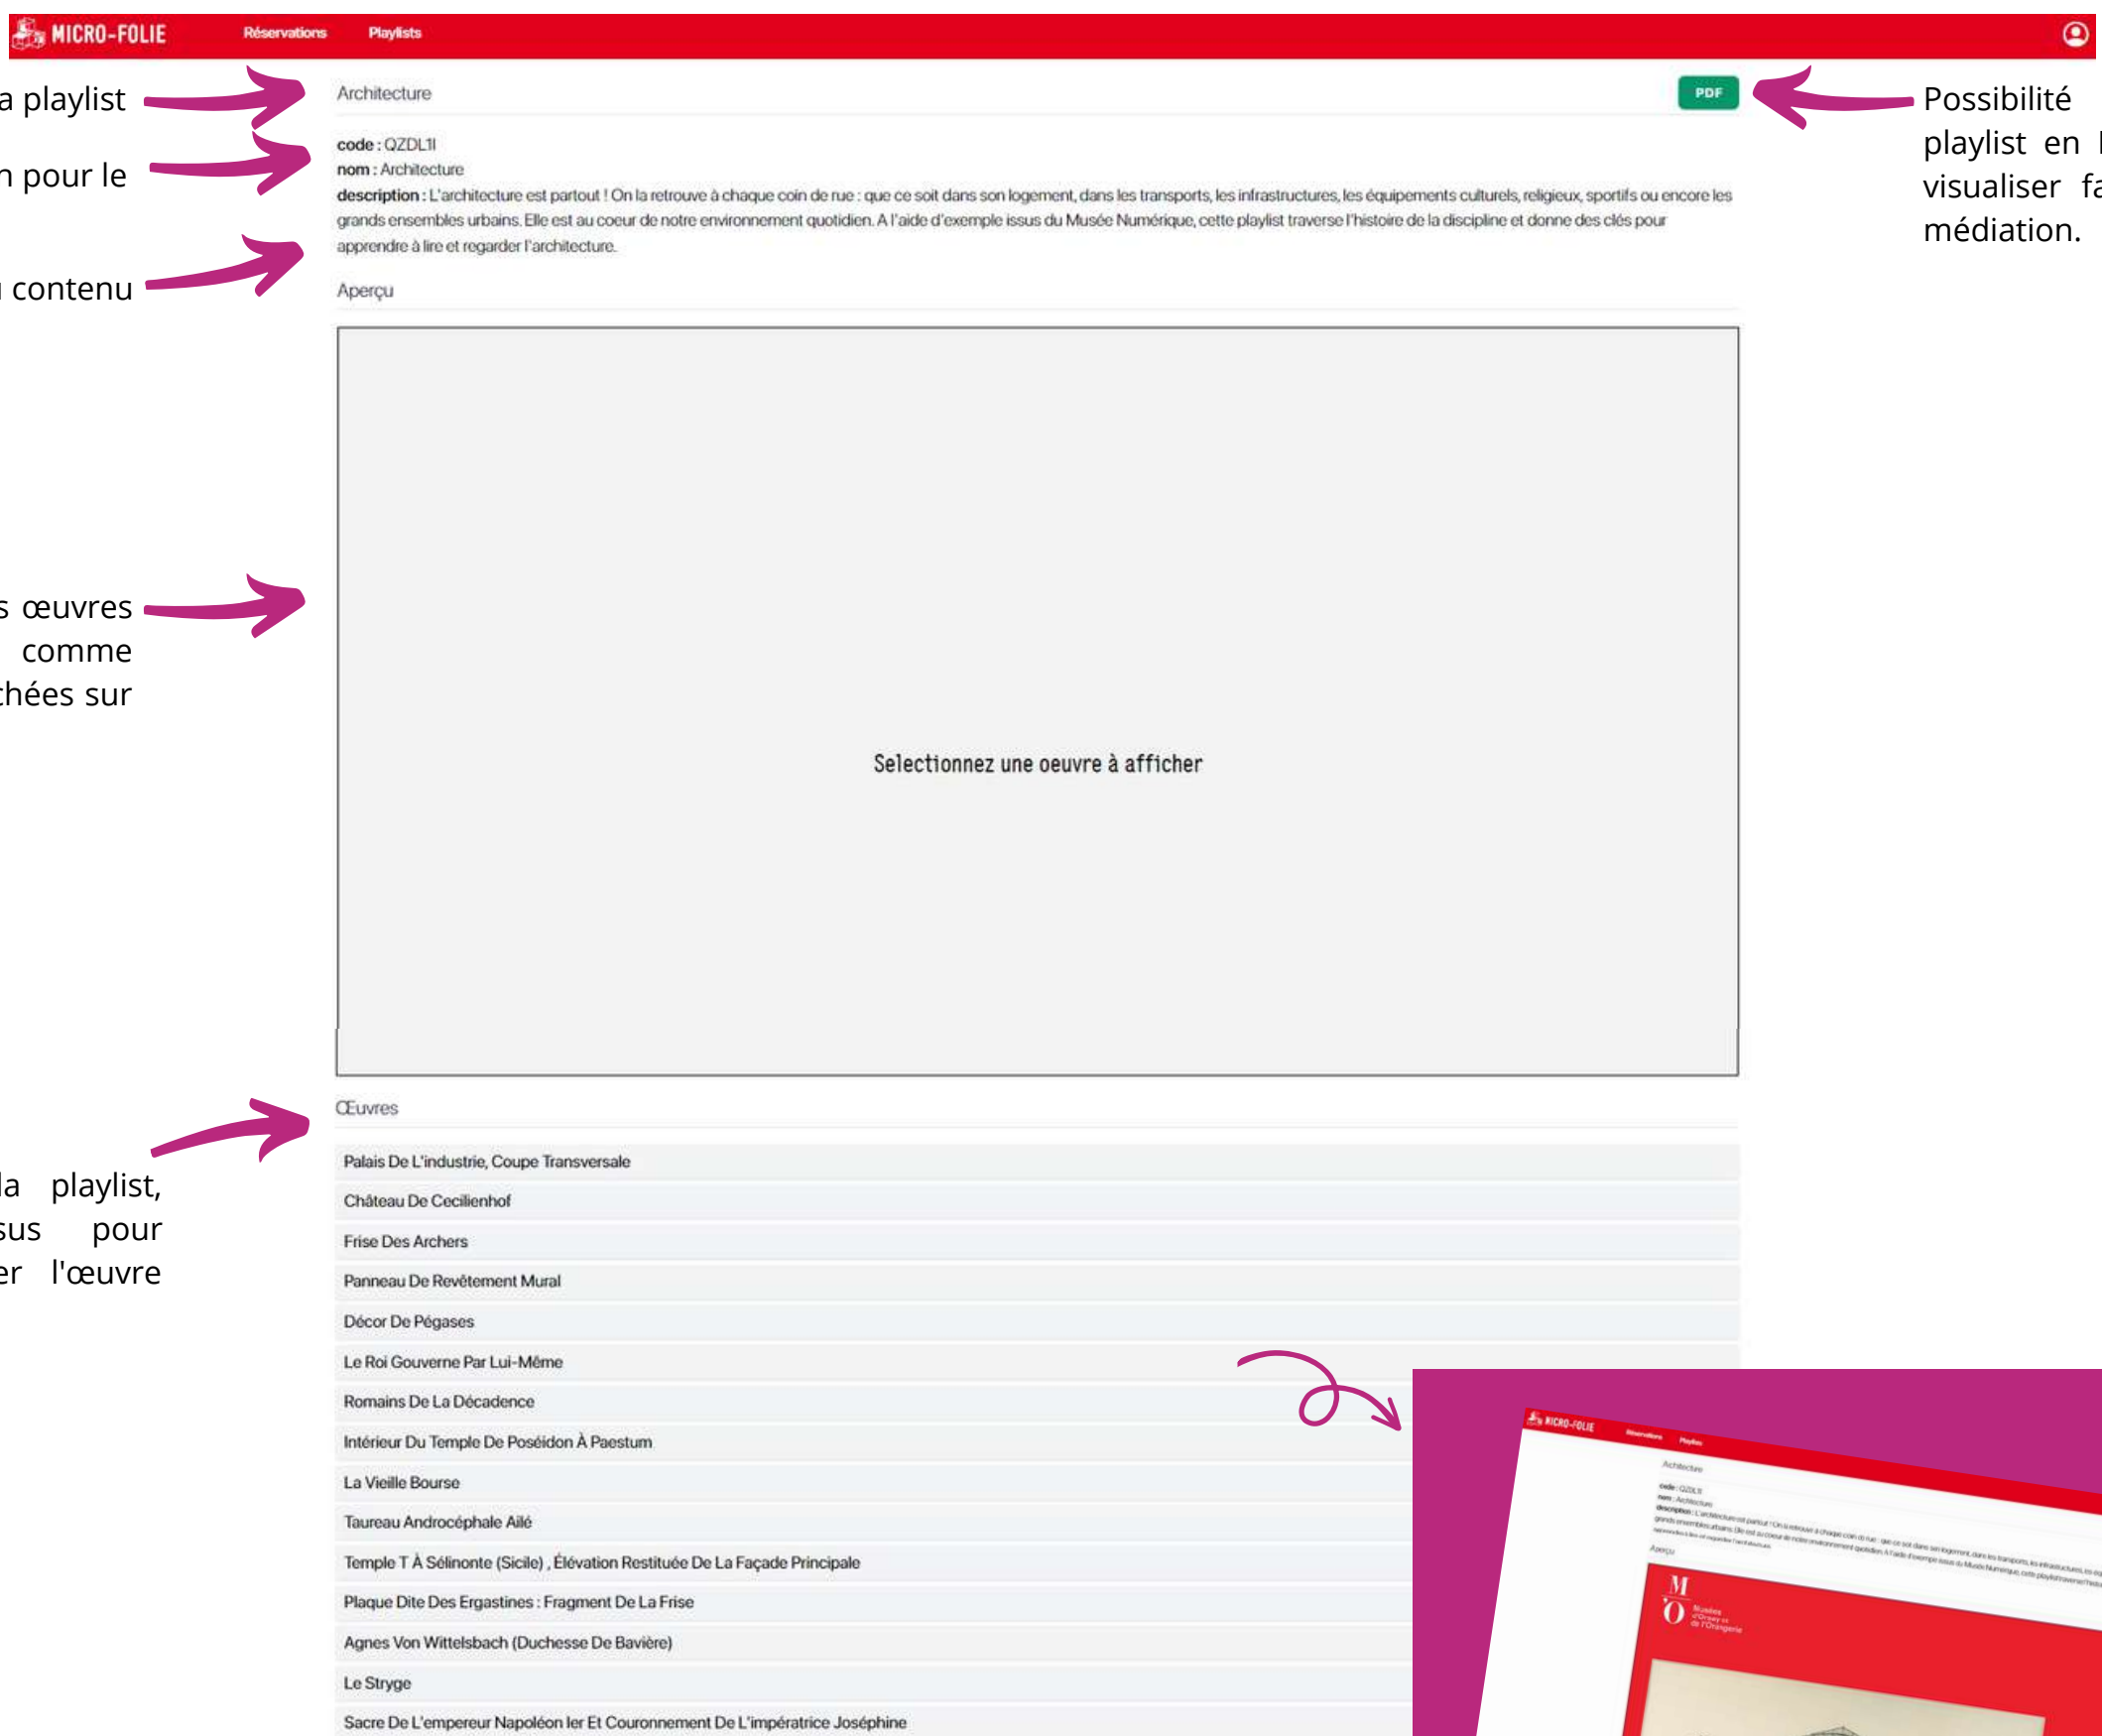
MICRO-FOLIE Réservations Playlists

a playlist

n pour le

contenu

s œuvres comme chées sur

la playlist, sus pour er l'œuvre

Architecture

PDF

Possibilité playlist en visualiser fa médiation.

code : QZDL1I
nom : Architecture
description : L'architecture est partout ! On la retrouve à chaque coin de rue : que ce soit dans son logement, dans les transports, les infrastructures, les équipements culturels, religieux, sportifs ou encore les grands ensembles urbains. Elle est au coeur de notre environnement quotidien. A l'aide d'exemple issus du Musée Numérique, cette playlist traverse l'histoire de la discipline et donne des clés pour apprendre à lire et regarder l'architecture.

Aperçu

Selectionnez une oeuvre à afficher

Œuvres

Palais De L'industrie, Coupe Transversale
Château De Cecilienhof
Frise Des Archers
Panneau De Revêtement Mural
Décor De Pégases
Le Roi Gouverne Par Lui-Même
Romains De La Décadence
Intérieur Du Temple De Poséidon À Paestum
La Vieille Bourse
Taureau Androcéphale Ailé
Temple T À Sélinonte (Sicile) , Élévation Restituée De La Façade Principale
Plaque Dite Des Ergastines : Fragment De La Frise
Agnes Von Wittelsbach (Duchesse De Bavière)
Le Stryge
Sacre De L'empereur Napoléon Ier Et Couronnement De L'impératrice Joséphine

MICRO-FOLIE Réservations Playlists
Architecture
code : QZDL1I
nom : Architecture
description : L'architecture est partout ! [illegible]
Aperçu
M O Musées d'Orsay et de l'Orangerie